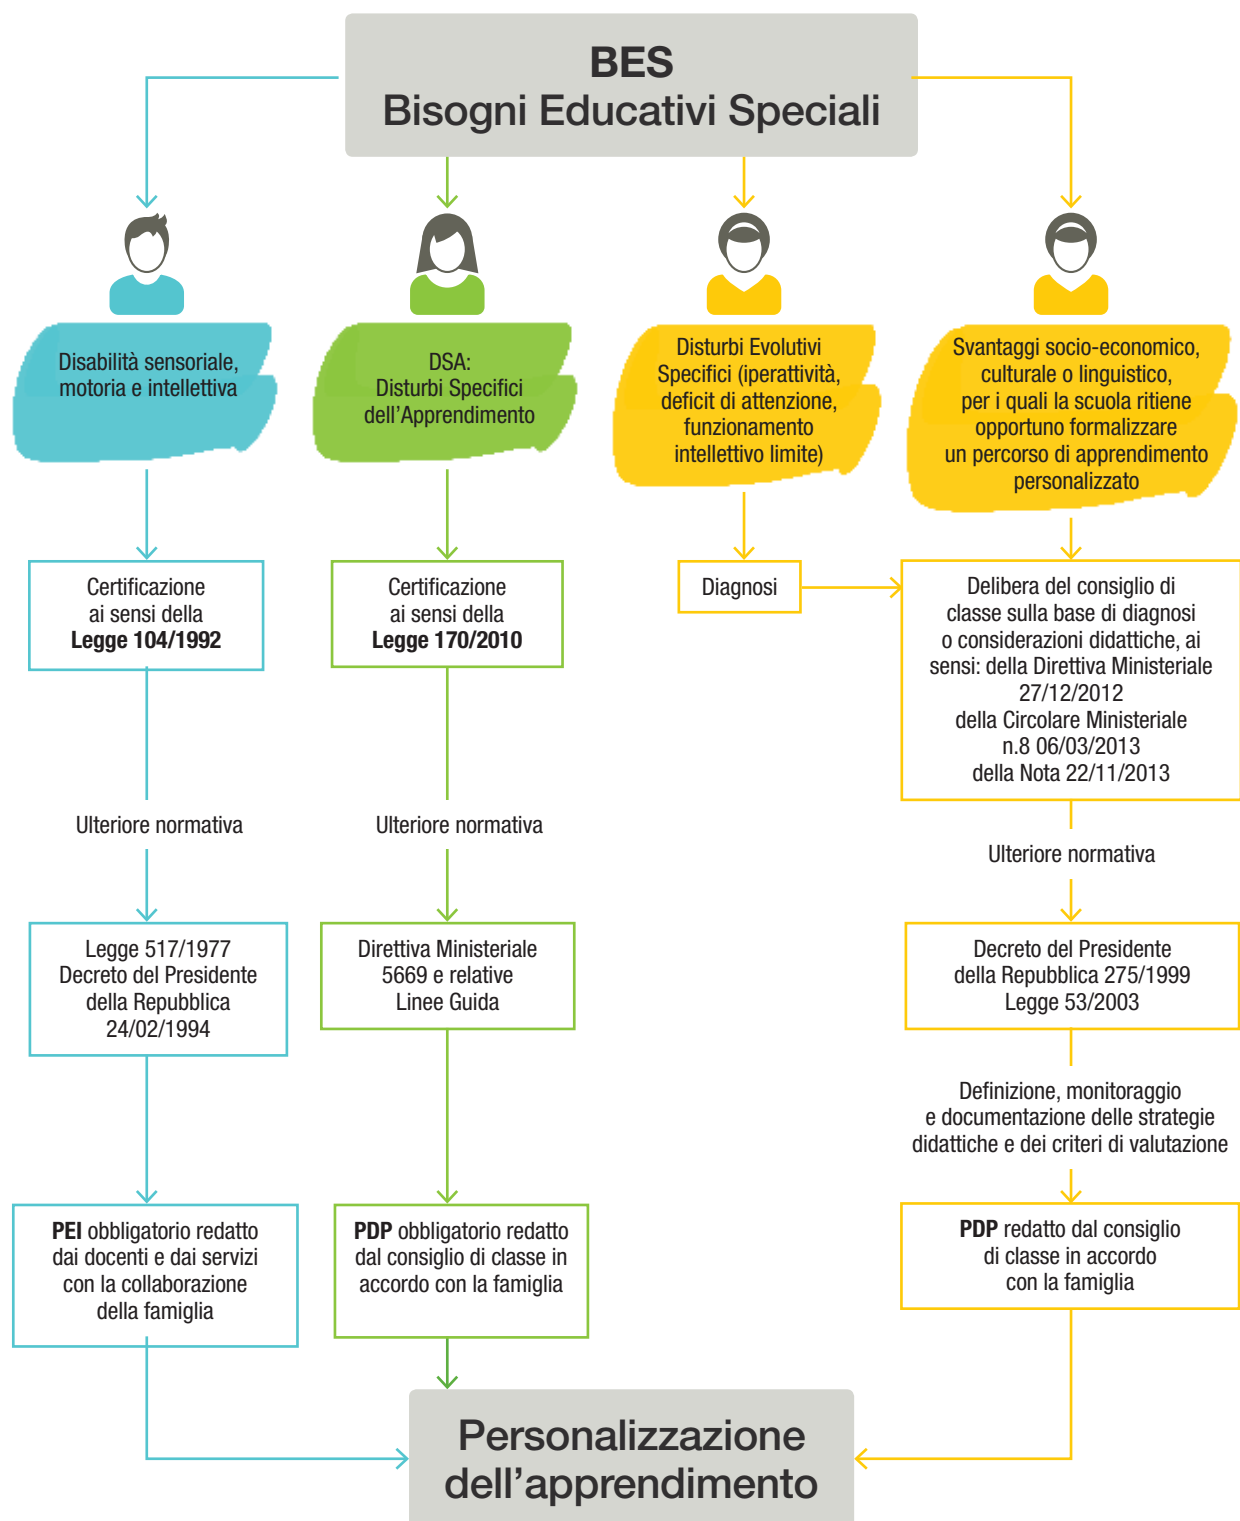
BES
Bisogni Educativi Speciali

Disabilità sensoriale, motoria e intellettiva

DSA:
Disturbi Specifici dell'Apprendimento

Disturbi Evolutivi Specifici (iperattività, deficit di attenzione, funzionamento intellettivo limite)

Svantaggi socio-economico, culturale o linguistico, per i quali la scuola ritiene opportuno formalizzare un percorso di apprendimento personalizzato

Certificazione ai sensi della **Legge 104/1992**

Certificazione ai sensi della **Legge 170/2010**

Diagnosi

Delibera del consiglio di classe sulla base di diagnosi o considerazioni didattiche, ai sensi: della Direttiva Ministeriale 27/12/2012 della Circolare Ministeriale n.8 06/03/2013 della Nota 22/11/2013

Ulteriore normativa

Ulteriore normativa

Ulteriore normativa

Legge 517/1977
Decreto del Presidente della Repubblica 24/02/1994

Direttiva Ministeriale 5669 e relative Linee Guida

Decreto del Presidente della Repubblica 275/1999
Legge 53/2003

Definizione, monitoraggio e documentazione delle strategie didattiche e dei criteri di valutazione

**PEI** obbligatorio redatto dai docenti e dai servizi con la collaborazione della famiglia

**PDP** obbligatorio redatto dal consiglio di classe in accordo con la famiglia

**PDP** redatto dal consiglio di classe in accordo con la famiglia

Personalizzazione dell'apprendimento